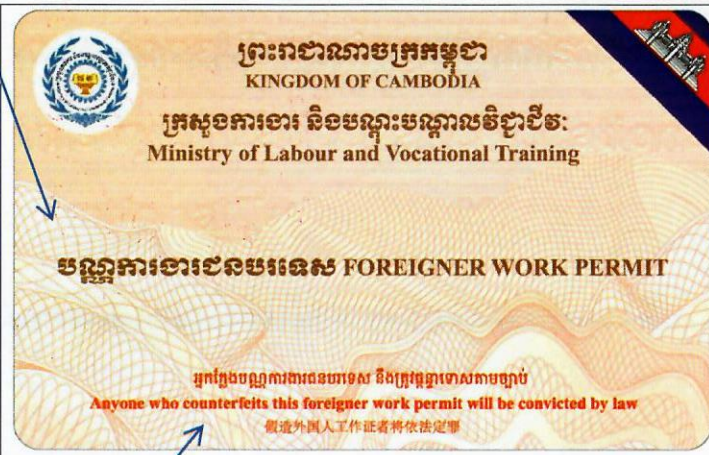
ព្រះរាជាណាចក្រកម្ពុជា
KINGDOM OF CAMBODIA
ក្រសួងការងារ និងបណ្តុះបណ្តាលវិជ្ជាជីវៈ
Ministry of Labour and Vocational Training

បណ្ណការងារជនបរទេស FOREIGNER WORK PERMIT

អ្នកក្លែងបណ្ណការងារជនបរទេស និងត្រូវផ្តន្ទាទោសតាមច្បាប់
Anyone who counterfeits this foreigner work permit will be convicted by law
假造外国人工作证者将依法定罪